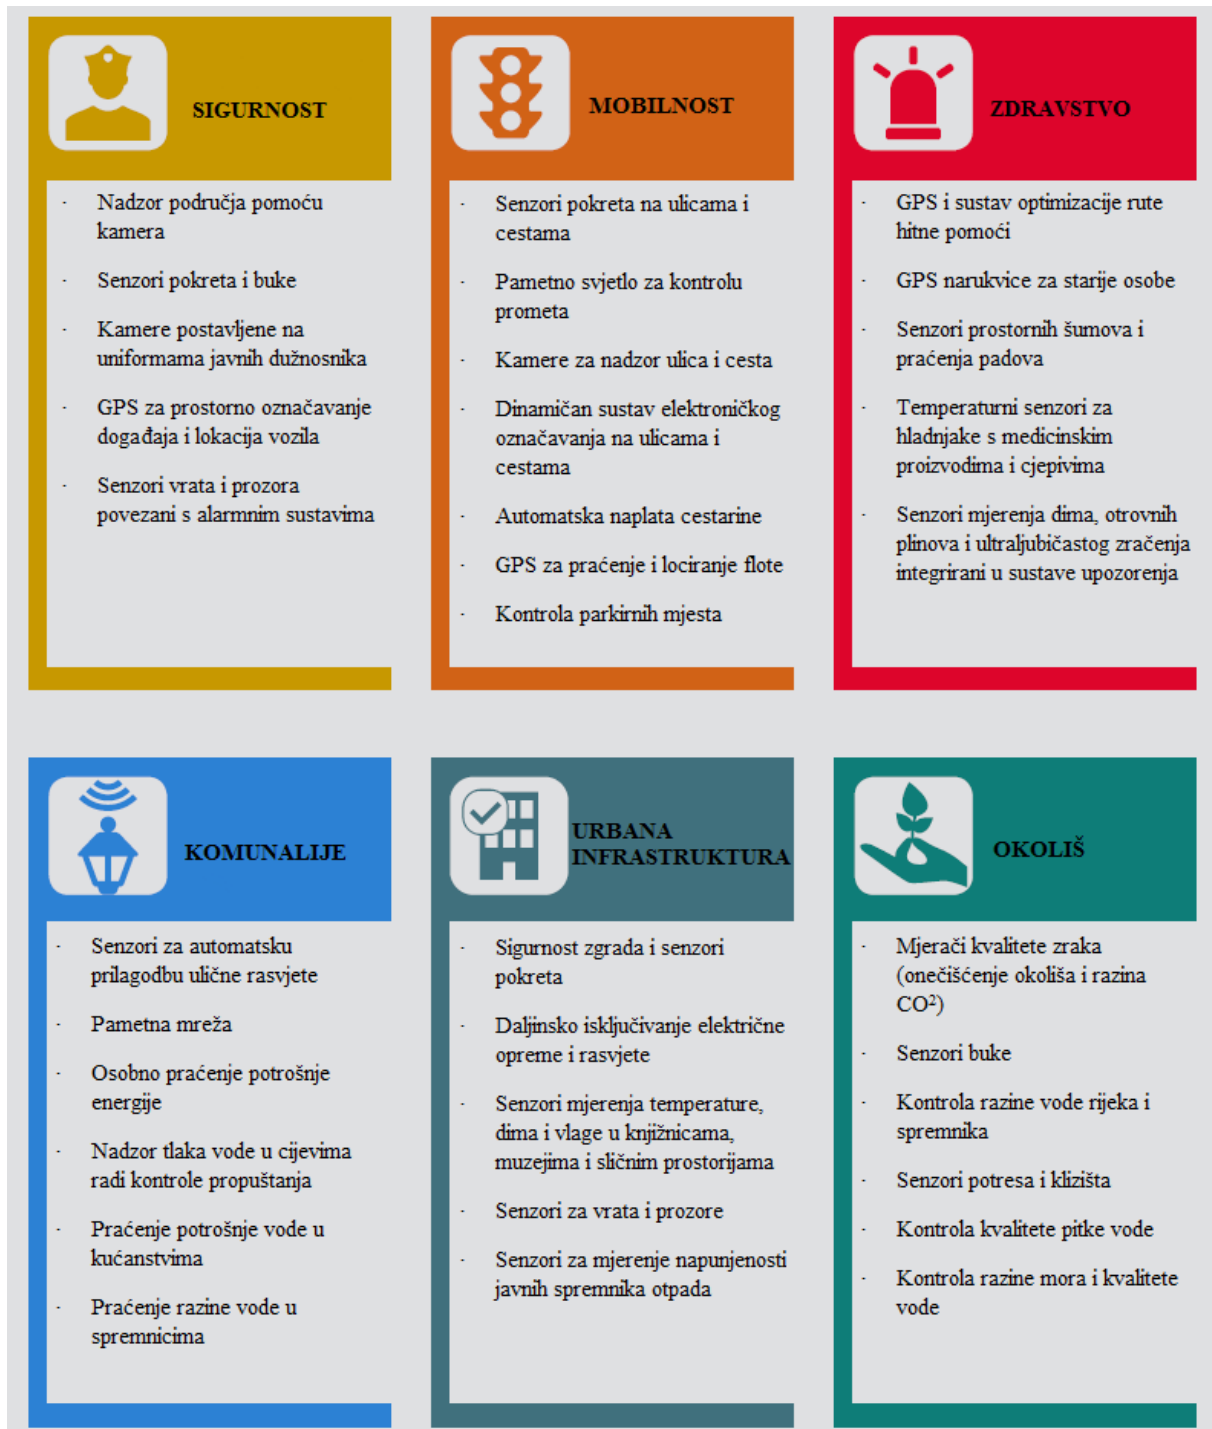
SIGURNOST

- Nadzor područja pomoću kamera
- Senzori pokreta i buke
- Kamere postavljene na uniformama javnih dužnosnika
- GPS za prostorno označavanje događaja i lokacija vozila
- Senzori vrata i prozora povezani s alarmnim sustavima

MOBILNOST

- Senzori pokreta na ulicama i cestama
- Pametno svjetlo za kontrolu prometa
- Kamere za nadzor ulica i cesta
- Dinamičan sustav elektroničkog označavanja na ulicama i cestama
- Automatska naplata cestarine
- GPS za praćenje i lociranje flote
- Kontrola parkirnih mjesta

ZDRAVSTVO

- GPS i sustav optimizacije rute hitne pomoći
- GPS narukvice za starije osobe
- Senzori prostornih šumova i praćenja padova
- Temperaturni senzori za hladnjake s medicinskim proizvodima i cjepivima
- Senzori mjerenja dima, otrovnih plinova i ultraljubičastog zračenja integrirani u sustave upozorenja

KOMUNALIJE

- Senzori za automatsku prilagodbu ulične rasvjete
- Pametna mreža
- Osobno praćenje potrošnje energije
- Nadzor tlaka vode u cijevima radi kontrole propuštanja
- Praćenje potrošnje vode u kućanstvima
- Praćenje razine vode u spremnicima

URBANA INFRASTRUKTURA

- Sigurnost zgrada i senzori pokreta
- Daljinsko isključivanje električne opreme i rasvjete
- Senzori mjerenja temperature, dima i vlage u knjižnicama, muzejima i sličnim prostorijama
- Senzori za vrata i prozore
- Senzori za mjerenje napunjenosti javnih spremnika otpada

OKOLIŠ

- Mjerači kvalitete zraka (onečišćenje okoliša i razina CO$^2$)
- Senzori buke
- Kontrola razine vode rijeka i spremnika
- Senzori potresa i klizišta
- Kontrola kvalitete pitke vode
- Kontrola razine mora i kvalitete vode